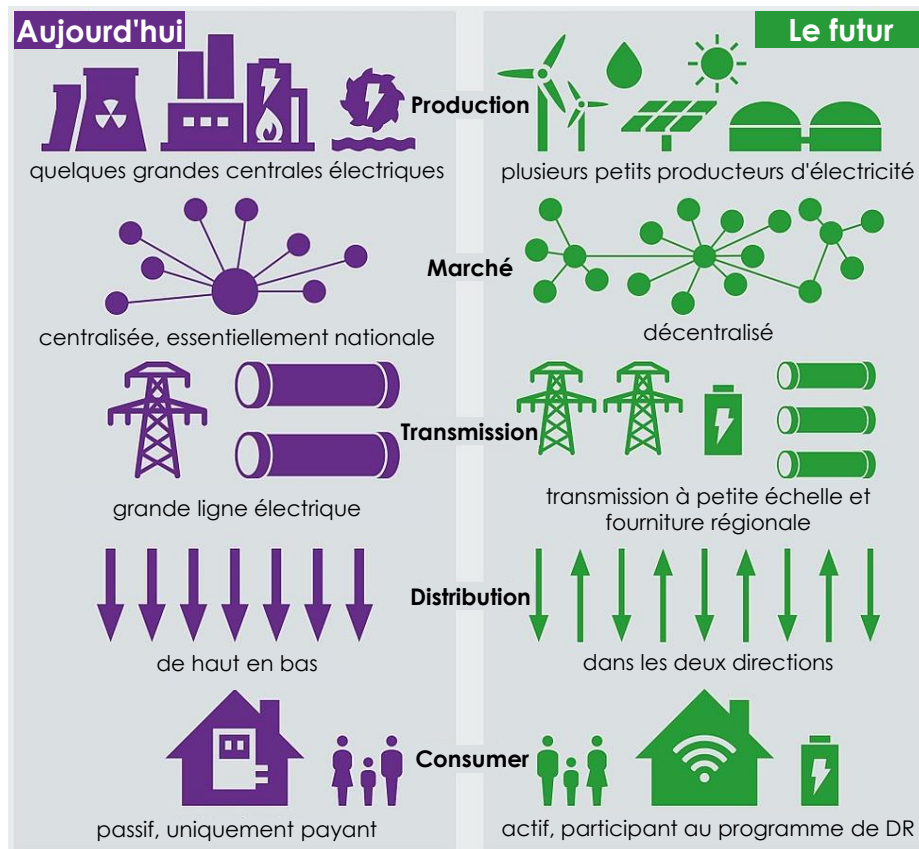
Aujourd'hui

Le futur

Production

quelques grandes centrales électriques

plusieurs petits producteurs d'électricité

Marché

centralisée, essentiellement nationale

décentralisé

Transmission

grande ligne électrique

transmission à petite échelle et fourniture régionale

Distribution

de haut en bas

dans les deux directions

Consumer

passif, uniquement payant

actif, participant au programme de DR